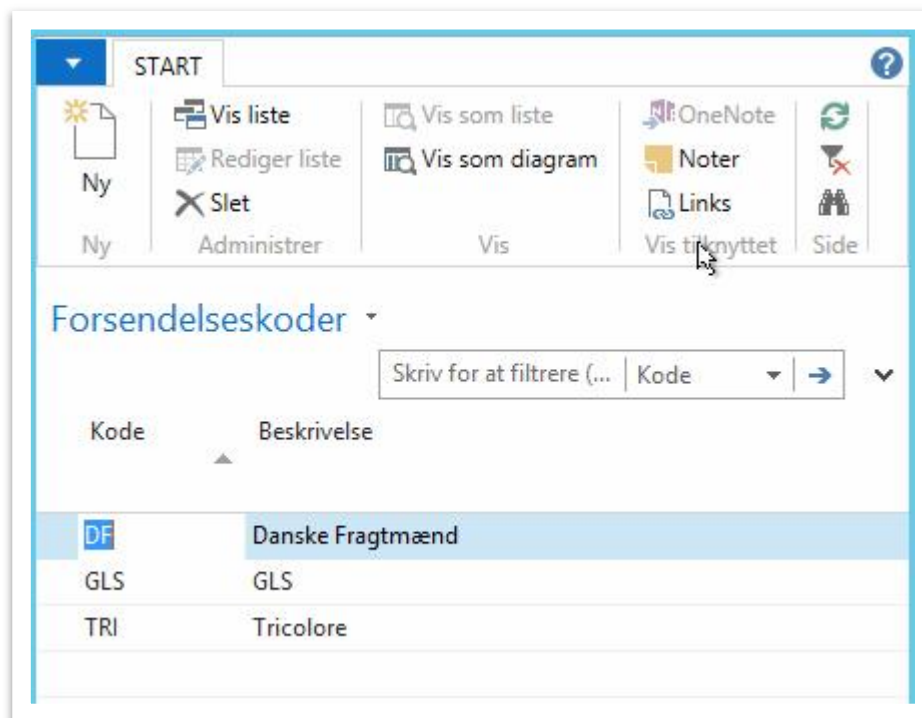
START

Ny
Ny

Vis liste
Rediger liste
Slet
Administrer

Vis som liste
Vis som diagram
Vis

OneNote
Noter
Links
Vis tilknyttet

Side

Forsendelseskoder

Skriv for at filtrere (...
Kode

| Kode | Beskrivelse |
|---|---|
| DF | Danske Fragtmænd |
| GLS | GLS |
| TRI | Tricolore |